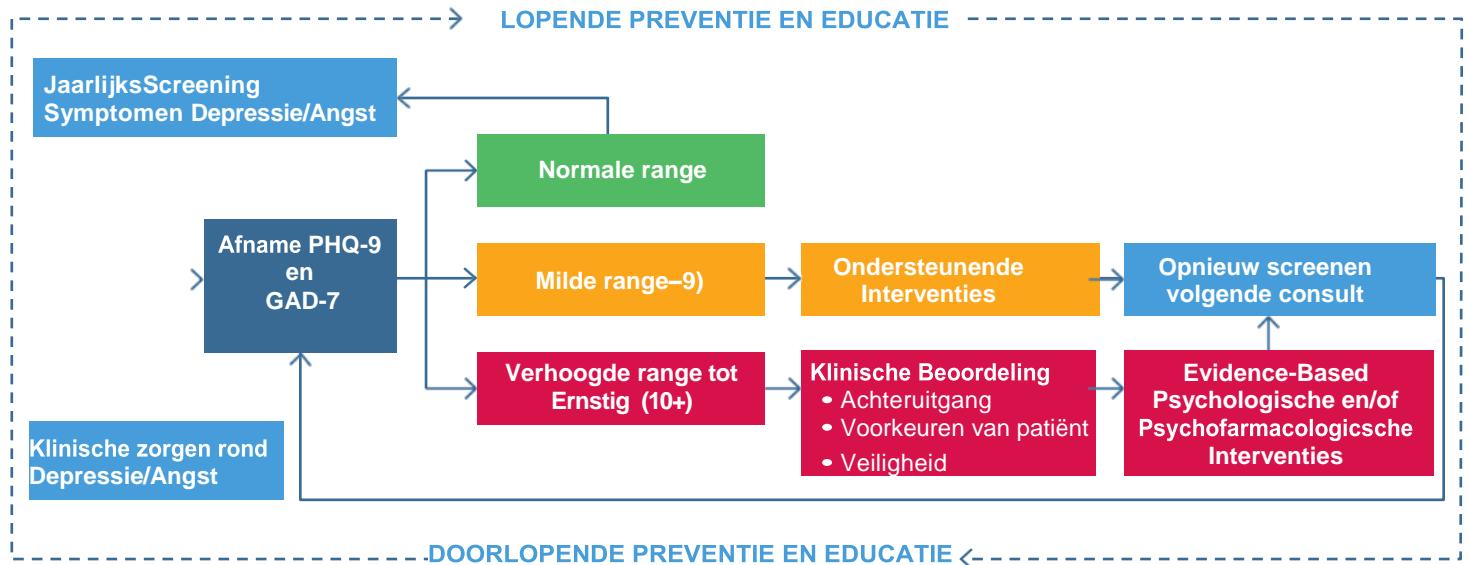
LOPENDE PREVENTIE EN EDUCATIE

JaarlijksScreening Symptomen Depressie/Angst

Normale range

Afname PHQ-9 en GAD-7

Milde range–9)

Ondersteunende Interventies

Opnieuw screenen volgende consult

Verhoogde range tot Ernstig (10+)

Klinische Beoordeling
• Achteruitgang
• Voorkeuren van patiënt
• Veiligheid

Evidence-Based Psychologische en/of Psychofarmacologicsche Interventies

Klinische zorgen rond Depressie/Angst

DOORLOPENDE PREVENTIE EN EDUCATIE